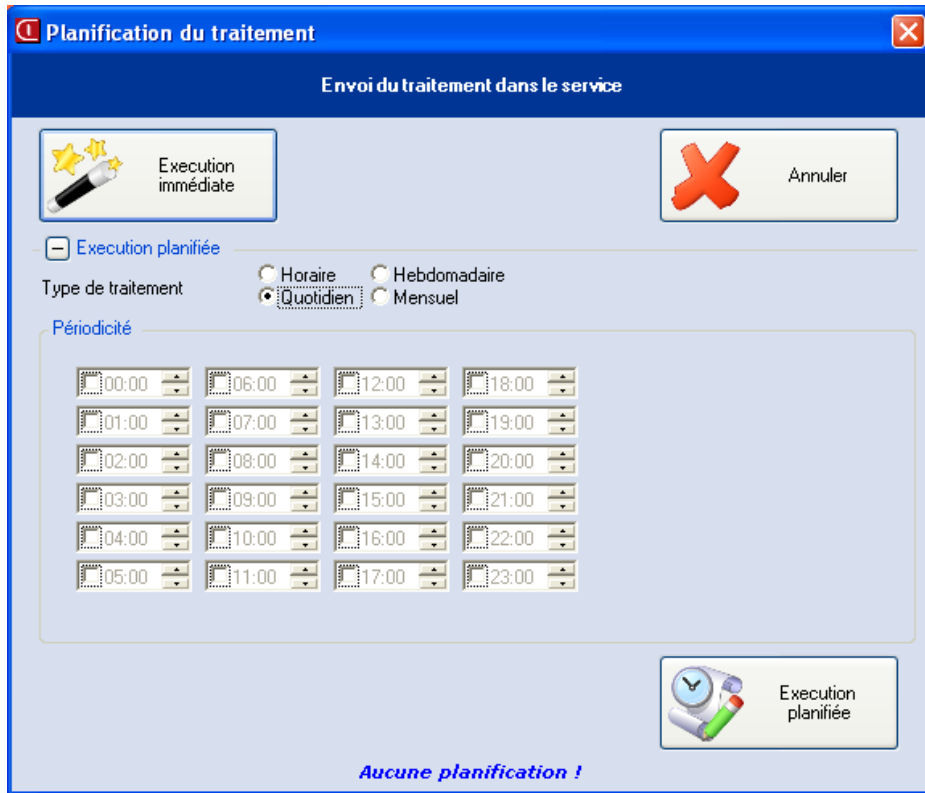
Planification du traitement

Envoi du traitement dans le service

Execution immédiate

Annuler

Execution planifiée

Type de traitement

Horaire
Hebdomadaire
Quotidien
Mensuel

Périodicité

| | | | |
|---|---|---|---|
| 00:00 | 06:00 | 12:00 | 18:00 |
| 01:00 | 07:00 | 13:00 | 19:00 |
| 02:00 | 08:00 | 14:00 | 20:00 |
| 03:00 | 09:00 | 15:00 | 21:00 |
| 04:00 | 10:00 | 16:00 | 22:00 |
| 05:00 | 11:00 | 17:00 | 23:00 |

Execution planifiée

Aucune planification !